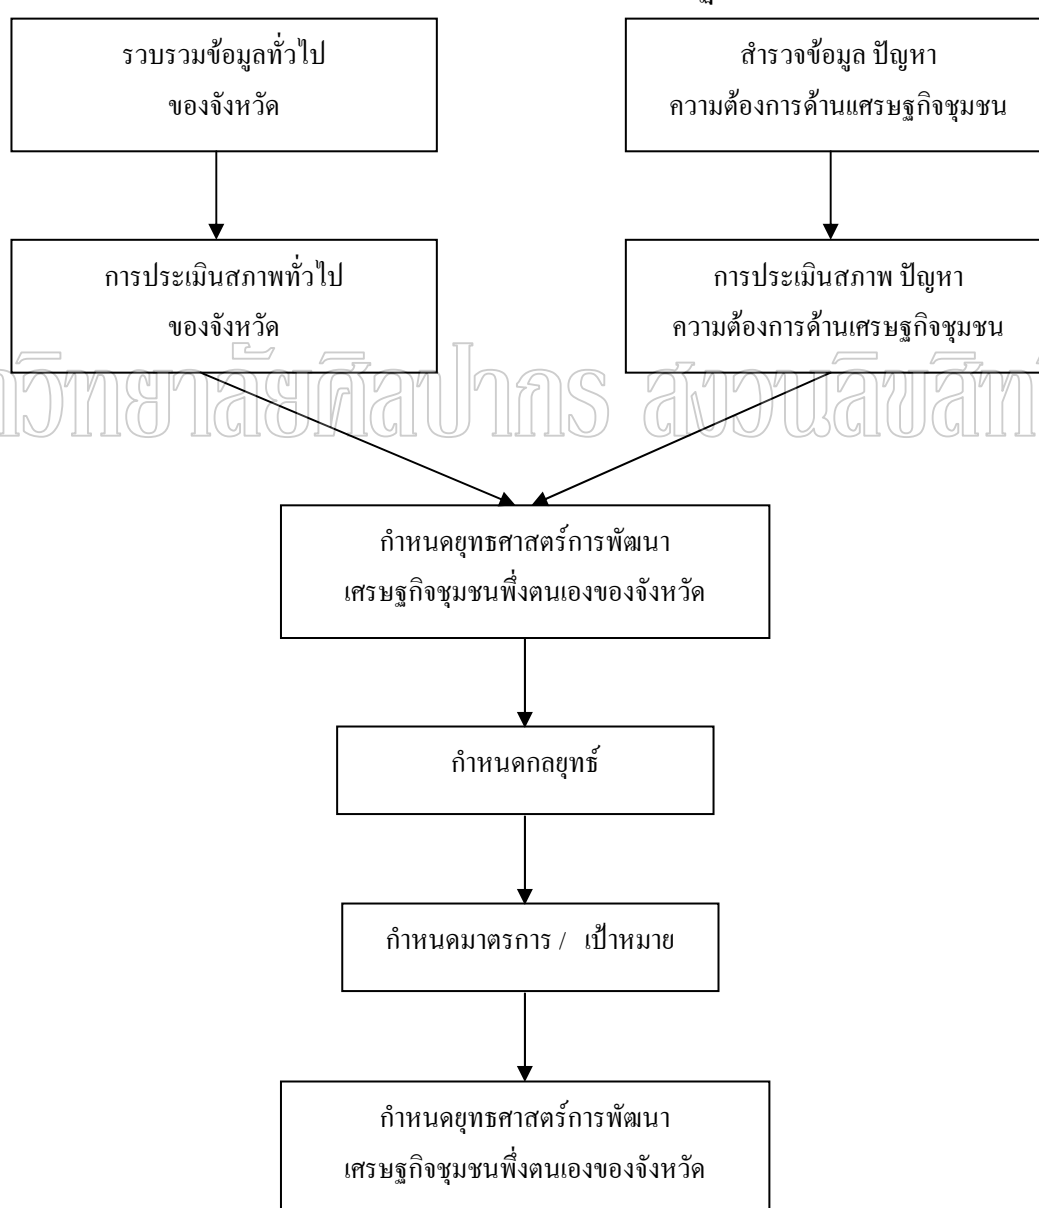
รวบรวมข้อมูลทั่วไป
ของจังหวัด

สำรวจข้อมูล ปัญหา
ความต้องการด้านแศรษฐกิจชุมชน

การประเมินสภาพทั่วไป
ของจังหวัด

การประเมินสภาพ ปัญหา
ความต้องการด้านเศรษฐกิจชุมชน

หาวิทยาลัยศิลปากร สงวนลิขสิท

กำหนดยุทธศาสตร์การพัฒนา
เศรษฐกิจชุมชนพึ่งตนเองของจังหวัด

กำหนดกลยุทธ์

กำหนดมาตรการ / เป้าหมาย

กำหนดยุทธศาสตร์การพัฒนา
เศรษฐกิจชุมชนพึ่งตนเองของจังหวัด